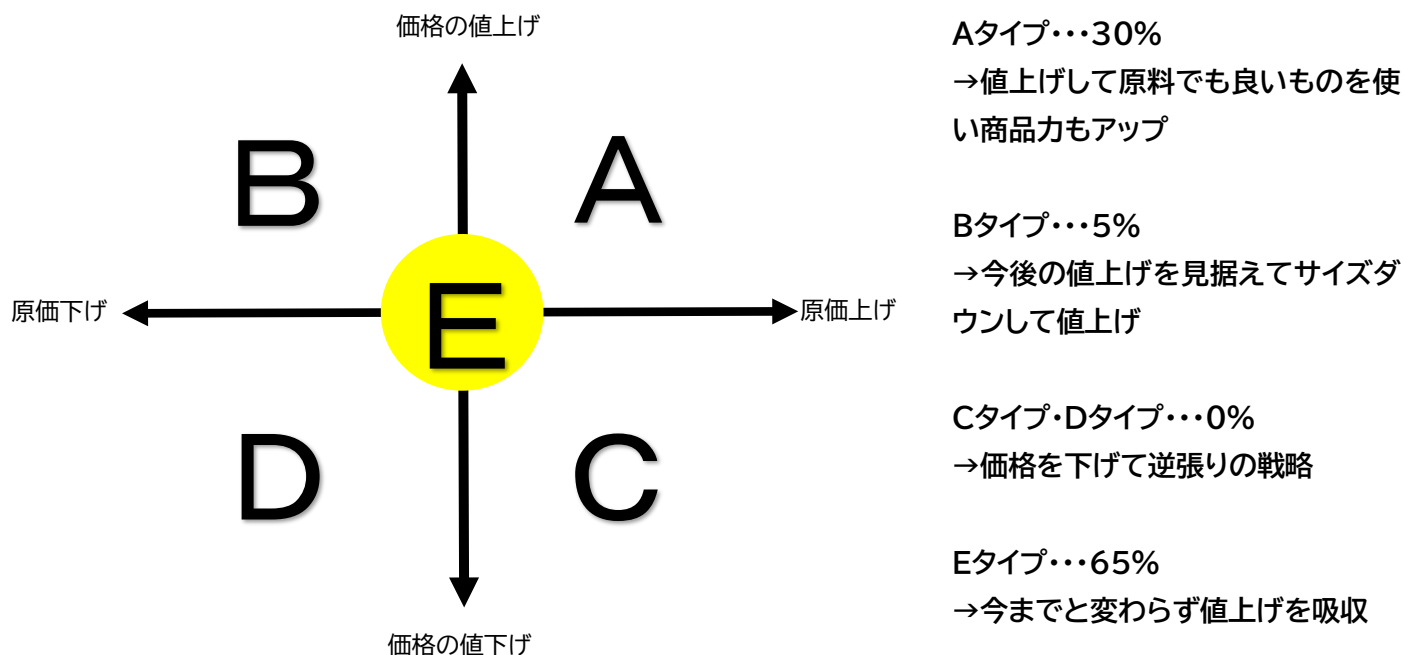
価格の値上げ

B

A

原価下げ

E

原価上げ

D

C

価格の値下げ

Aタイプ・・・30%
→値上げして原料でも良いものを使い商品力もアップ

Bタイプ・・・5%
→今後の値上げを見据えてサイズダウンして値上げ

Cタイプ・Dタイプ・・・0%
→価格を下げて逆張りの戦略

Eタイプ・・・65%
→今までと変わらず値上げを吸収